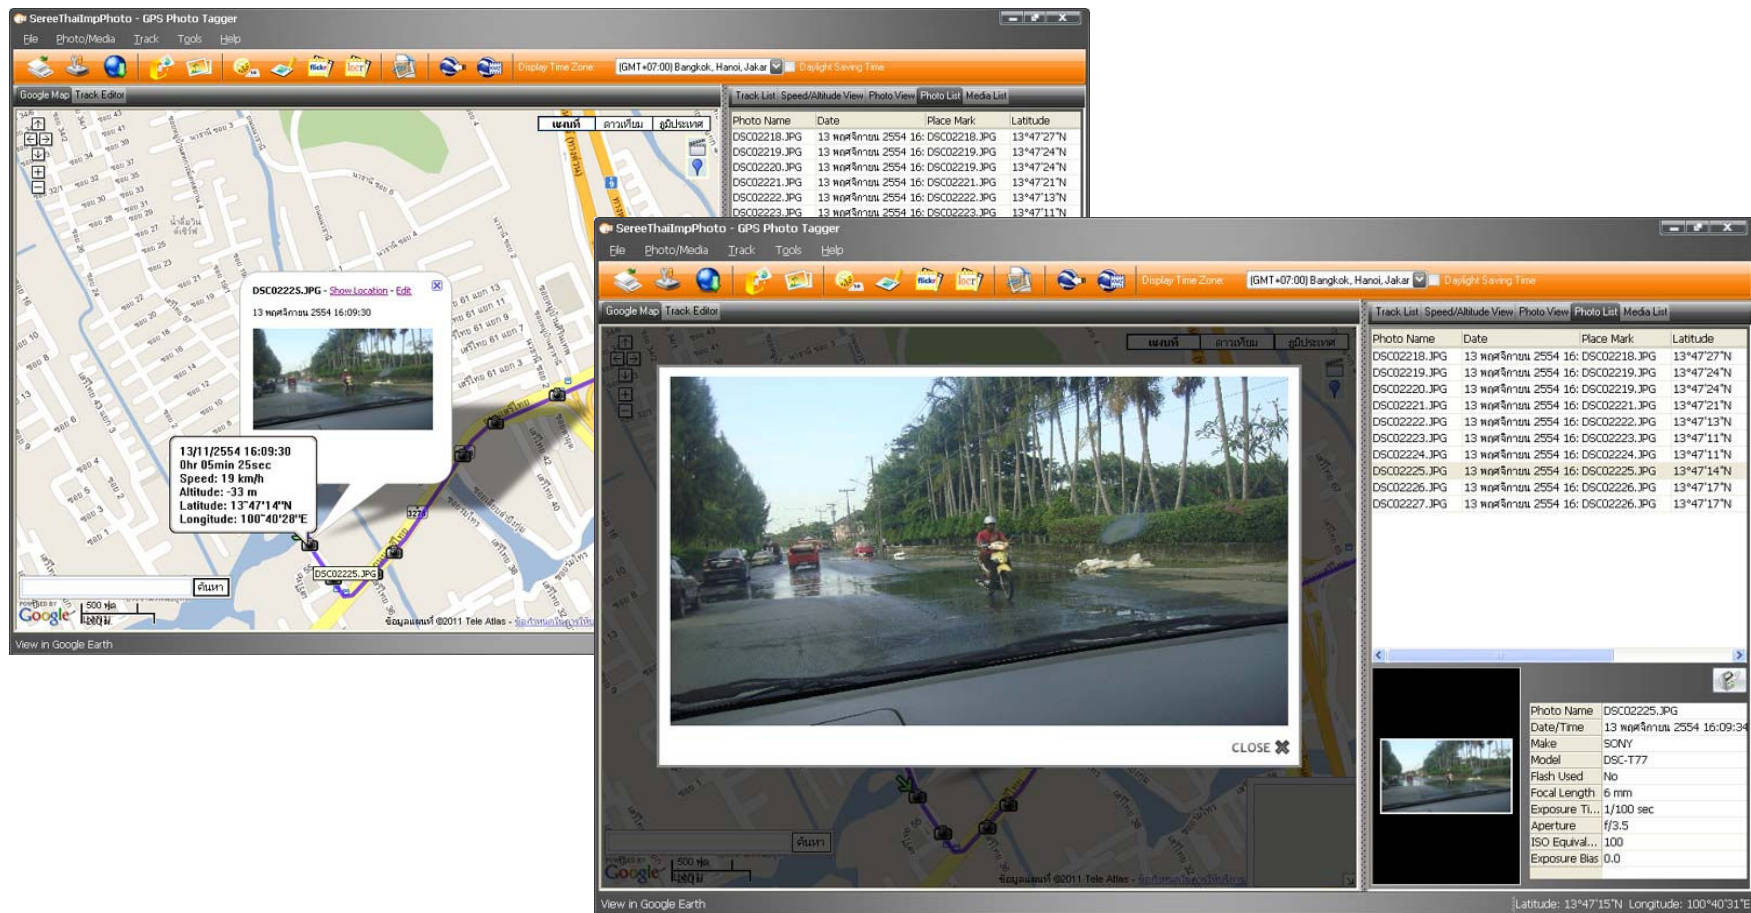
SereeThaiImpPhoto - GPS Photo Tagger

File Photo/Media Track Tools Help

Display Time Zone (GMT+07:00) Bangkok, Hanoi, Jakar Daylight Saving Time

Google Map Track Editor

แผนที่ ดาวเทียม ภูมิประเทศ

DSC02225.JPG - Show Location - Edit

13 พฤศจิกายน 2554 16:09:30

13/11/2554 16:09:30
0hr 05min 25sec
Speed: 19 km/h
Altitude: -33 m
Latitude: 13°47'14"N
Longitude: 100°40'28"E

DSC02225.JPG

ค้นหา

500 ฟุต
100 ม

ข้อมูลแผนที่ ©2011 Tele Atlas - ข้อกำหนดในการใช้งาน

View in Google Earth

Track List Speed/Altitude View Photo View Photo List Media List

| Photo Name | Date | Place Mark | Latitude |
|---|---|---|---|
| DSC02218.JPG | 13 พฤศจิกายน 2554 16: | DSC02218.JPG | 13°47'27"N |
| DSC02219.JPG | 13 พฤศจิกายน 2554 16: | DSC02219.JPG | 13°47'24"N |
| DSC02220.JPG | 13 พฤศจิกายน 2554 16: | DSC02219.JPG | 13°47'24"N |
| DSC02221.JPG | 13 พฤศจิกายน 2554 16: | DSC02221.JPG | 13°47'21"N |
| DSC02222.JPG | 13 พฤศจิกายน 2554 16: | DSC02222.JPG | 13°47'13"N |
| DSC02223.JPG | 13 พฤศจิกายน 2554 16: | DSC02223.JPG | 13°47'11"N |

SereeThaiImpPhoto - GPS Photo Tagger

File Photo/Media Track Tools Help

Display Time Zone (GMT+07:00) Bangkok, Hanoi, Jakar Daylight Saving Time

Google Map Track Editor

แผนที่ ดาวเทียม ภูมิประเทศ

CLOSE

ค้นหา

500 ฟุต
100 ม

ข้อมูลแผนที่ ©2011 Tele Atlas - ข้อกำหนดในการใช้งาน

View in Google Earth

Track List Speed/Altitude View Photo View Photo List Media List

| Photo Name | Date | Place Mark | Latitude |
|---|---|---|---|
| DSC02218.JPG | 13 พฤศจิกายน 2554 16: | DSC02218.JPG | 13°47'27"N |
| DSC02219.JPG | 13 พฤศจิกายน 2554 16: | DSC02219.JPG | 13°47'24"N |
| DSC02220.JPG | 13 พฤศจิกายน 2554 16: | DSC02219.JPG | 13°47'24"N |
| DSC02221.JPG | 13 พฤศจิกายน 2554 16: | DSC02221.JPG | 13°47'21"N |
| DSC02222.JPG | 13 พฤศจิกายน 2554 16: | DSC02222.JPG | 13°47'13"N |
| DSC02223.JPG | 13 พฤศจิกายน 2554 16: | DSC02223.JPG | 13°47'11"N |
| DSC02224.JPG | 13 พฤศจิกายน 2554 16: | DSC02224.JPG | 13°47'11"N |
| DSC02225.JPG | 13 พฤศจิกายน 2554 16: | DSC02225.JPG | 13°47'14"N |
| DSC02226.JPG | 13 พฤศจิกายน 2554 16: | DSC02226.JPG | 13°47'17"N |
| DSC02227.JPG | 13 พฤศจิกายน 2554 16: | DSC02226.JPG | 13°47'17"N |

| | |
|---|---|
| Photo Name | DSC02225.JPG |
| Date/Time | 13 พฤศจิกายน 2554 16:09:34 |
| Make | SONY |
| Model | DSC-T77 |
| Flash Used | No |
| Focal Length | 6 mm |
| Exposure Ti... | 1/100 sec |
| Aperture | f/3.5 |
| ISO Equival... | 100 |
| Exposure Bias | 0.0 |

Latitude: 13°47'15"N Longitude: 100°40'31"E